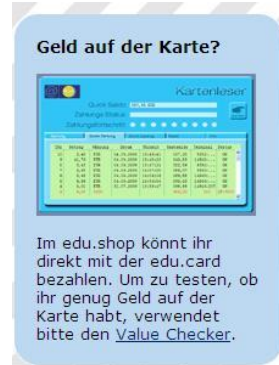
Geld auf der Karte?

Kartenleser

Quick Saldo:

Zahlungs-Status:

Im edu.shop könnt ihr direkt mit der edu.card bezahlen. Um zu testen, ob ihr genug Geld auf der Karte habt, verwendet bitte den Value Checker.